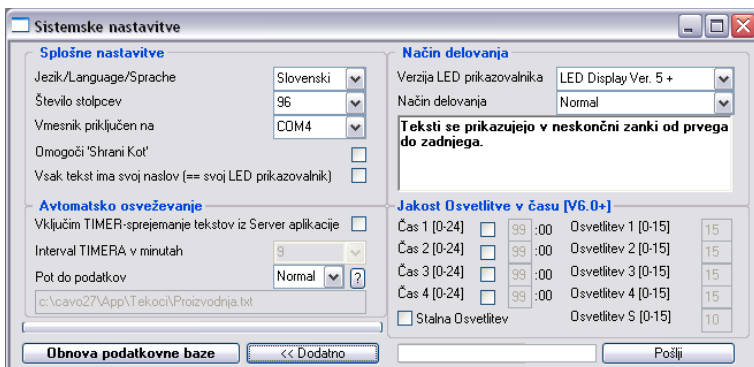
Sistemske nastavitve

Splošne nastavitve

Jezik/Language/Sprache | Slovenski
Število stolpcev | 96
Vmesnik priključen na | COM4
Omogoči 'Shrani Kot'
Vsak tekst ima svoj naslov (== svoj LED prikazovalnik)

Avtomatsko osveževanje

Vključim TIMER-sprejemanje tekstov iz Server aplikacije
Interval TIMERA v minutah | 9
Pot do podatkov | Normal | ?
c:\cavo27\App\Tekoci\Proizvodnja.txt

Način delovanja

Verzija LED prikazovalnika | LED Display Ver. 5 +
Način delovanja | Normal

Teksti se prikazujejo v neskončni zanki od prvega do zadnjega.

Jakost Osvetlitve v času [V6.0+]

Čas 1 [0-24] | 99 :00 | Osvetlitev 1 [0-15] | 15
Čas 2 [0-24] | 99 :00 | Osvetlitev 2 [0-15] | 15
Čas 3 [0-24] | 99 :00 | Osvetlitev 3 [0-15] | 15
Čas 4 [0-24] | 99 :00 | Osvetlitev 4 [0-15] | 15
Stalna Osvetlitev | Osvetlitev S [0-15] | 10

Obnova podatkovne baze
<< Dodatno
Pošlji